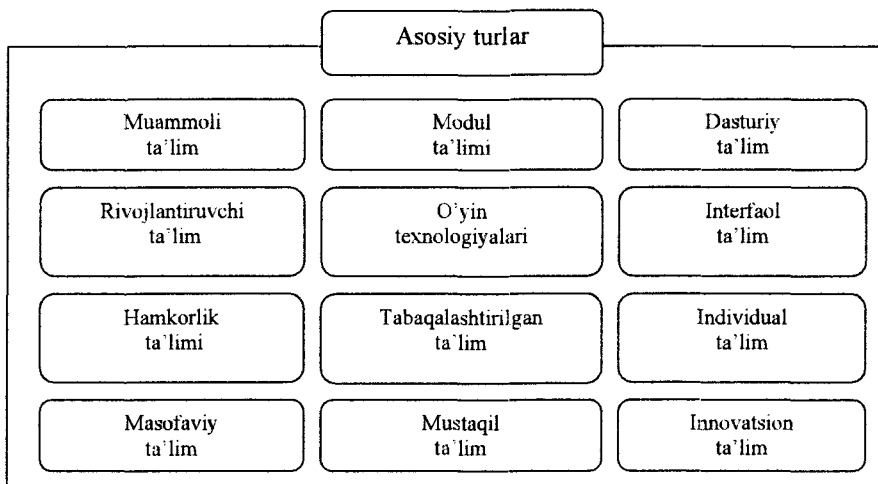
Asosiy turlar

Muammoli ta'lim

Modul ta'limi

Dasturiy ta'lim

Rivojlantiruvchi ta'lim

O'yin texnologiyalari

Interfaol ta'lim

Hamkorlik ta'limi

Tabaqalashtirilgan ta'lim

Individual ta'lim

Masofaviy ta'lim

Mustaqil ta'lim

Innovatsion ta'lim